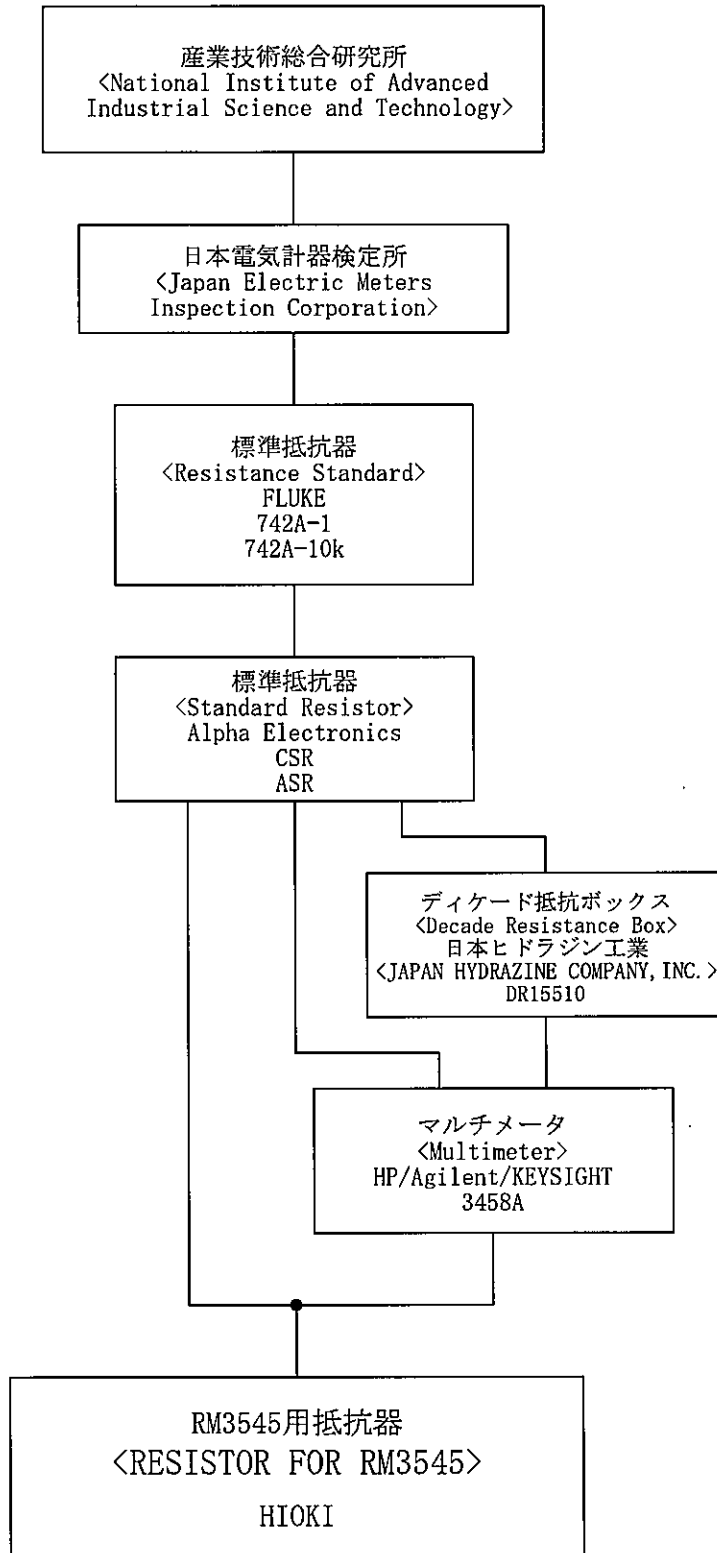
産業技術総合研究所
<National Institute of Advanced Industrial Science and Technology>

日本電気計器検定所
<Japan Electric Meters Inspection Corporation>

標準抵抗器
<Resistance Standard>
FLUKE
742A-1
742A-10k

標準抵抗器
<Standard Resistor>
Alpha Electronics
CSR
ASR

ディケード抵抗ボックス
<Decade Resistance Box>
日本ヒドラジン工業
<JAPAN HYDRAZINE COMPANY, INC.>
DR15510

マルチメータ
<Multimeter>
HP/Agilent/KEYSIGHT
3458A

RM3545用抵抗器
<RESISTOR FOR RM3545>
HIOKI